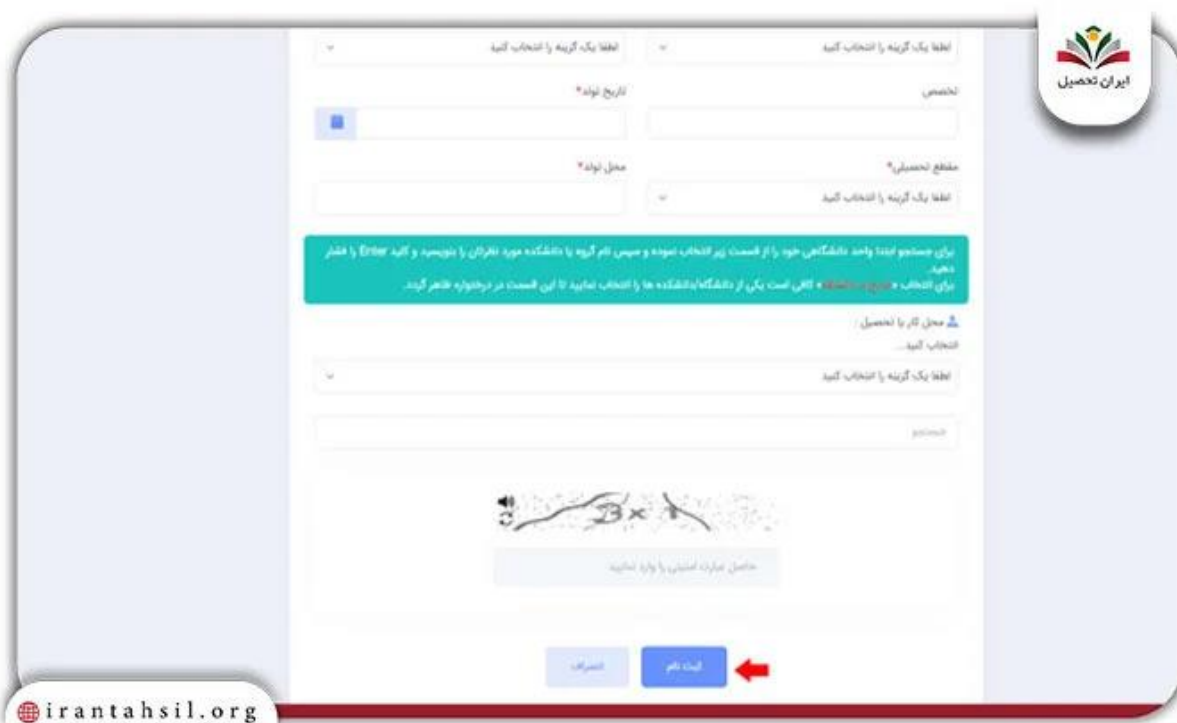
ایران تحصیل

لطفا یک گزینه را انتخاب کنید

لطفا یک گزینه را انتخاب کنید

تخصص

تاریخ تولد*

مقطع تحصیلی*

محل تولد*

لطفا یک گزینه را انتخاب کنید

برای جستجو ابتدا واحد دانشگاهی خود را از قسمت زیر انتخاب نموده و سپس نام گروه یا دانشکده مورد نظرتان را بنویسید و کلید Enter را فشار دهید.
برای انتخاب «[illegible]» کافی است یکی از دانشگاه/دانشکده ها را انتخاب نمایید تا این قسمت در درخواره ظاهر گردد.

محل کار یا تحصیل:
انتخاب کنید...

لطفا یک گزینه را انتخاب کنید

جستجو

حاصل عبارت امنیتی را وارد نمایید

ثبت نام

انصراف

irantahsil.org